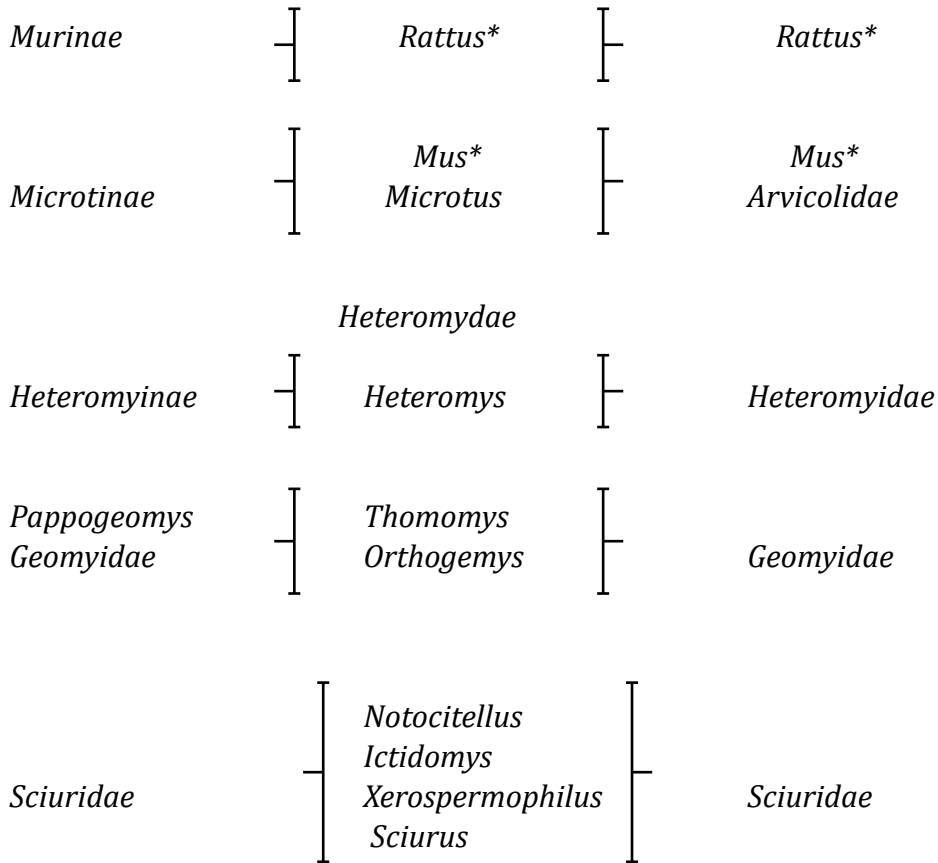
Murinae Rattus* Rattus*

Microtinae Mus* Microtus Mus* Arvicolidae

Heteromydae

Heteromyinae Heteromys Heteromyidae

Pappogeomys Geomyidae Thomomys Orthogemys Geomyidae

Sciuridae Notocitellus Ictidomys Xerospermophilus Sciurus Sciuridae